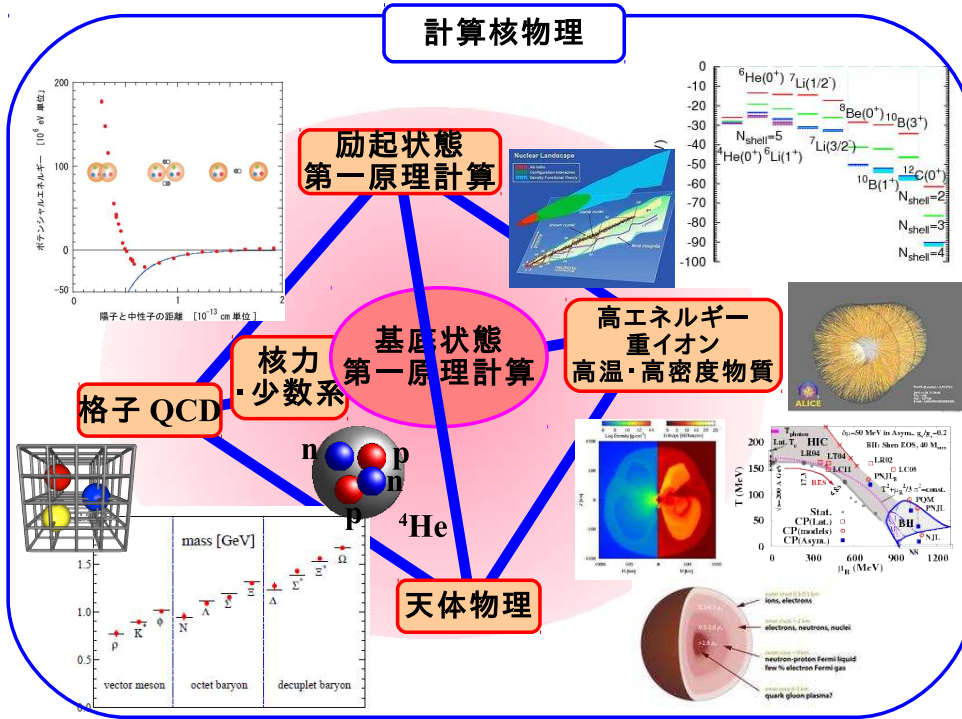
計算核物理

励起状態
第一原理計算

基底状態
第一原理計算

核力
・少数系

格子 QCD

高エネルギー
重イオン
高温・高密度物質

天体物理

n p n p

$^4$He

200
100
0
-50
0
1
2
ポテンシャルエネルギー [$10^6$ eV 単位]
陽子と中性子の距離 [$10^{-13}$ cm 単位]

Nuclear Landscape

0
-10
-20
-30
-40
-50
-60
-70
-80
-90
-100
$^6$He(0$^+$) $^7$Li(1/2$^-$)
$^8$Be(0$^+$) $^{10}$B(3$^+$)
$N_{shell}$=5
$^4$He(0$^+$) $^6$Li(1$^+$)
$^7$Li(3/2$^-$)
$^{12}$C(0$^+$)
$^{10}$B(1$^+$)
$N_{shell}$=2
$N_{shell}$=3
$N_{shell}$=4

ALICE

mass [GeV]
1.5
1.0
0.5
0
ρ K* φ N Λ Σ Ξ Δ Σ* Ξ* Ω
vector meson octet baryon decuplet baryon

HIC
T (MeV)
$\mu_B$ (MeV)
0 300 600 900 1200
Stat.
CP(Lat.)
CP(models)
CP(Asym.)
POM
PNJL
BH
NS

ions, electrons
electrons, neutrons, nuclei
neutron-proton Fermi liquid few % electron Fermi gas
quark gluon plasma?